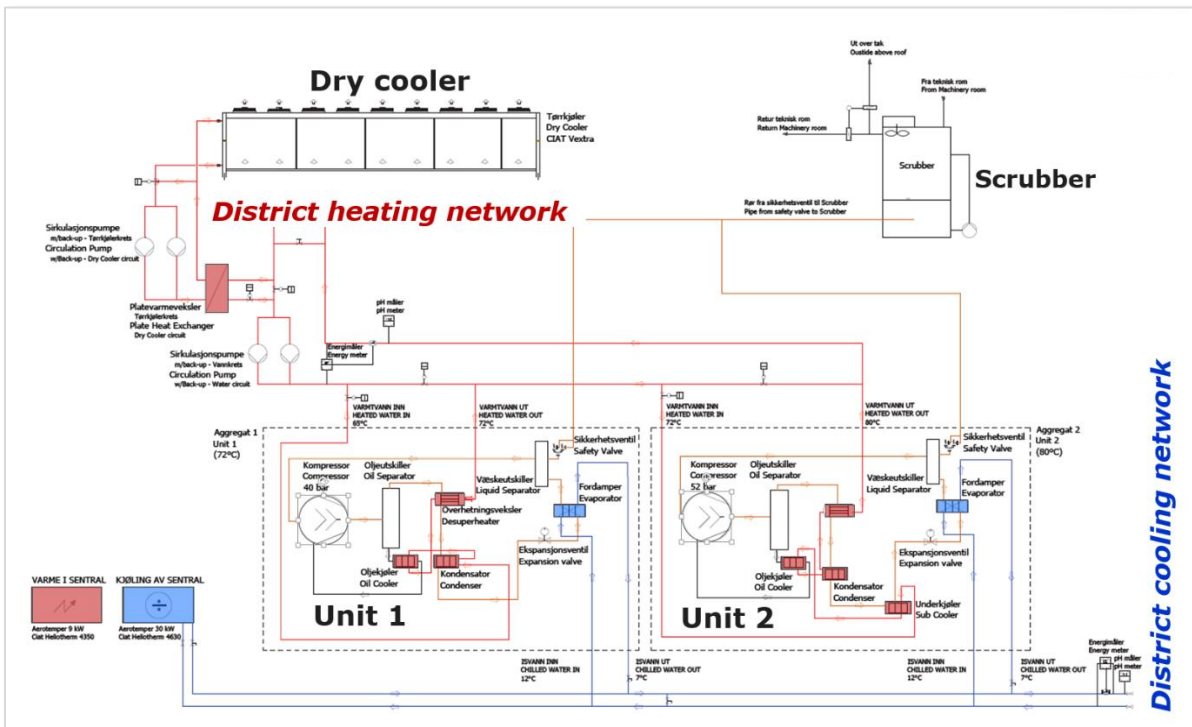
Dry cooler

Tørrkjøler
Dry Cooler
CIAT Vextra

Ut over tak
Outside above roof

Fra teknisk rom
From Machinery room

Retur teknisk rom
Return Machinery room

Scrubber

Scrubber

District heating network

Rør fra sikkerhetsventil til Scrubber
Pipe from safety valve to Scrubber

Sirkulasjonspumpe
m/back-up - Tørrkjølerkrets
Circulation Pump
w/Back-up - Dry Cooler circuit

Platevarmeveksler
Tørrkjølerkrets
Plate Heat Exchanger
Dry Cooler circuit

pH måler
pH meter

Sirkulasjonspumpe
m/back-up - Vannkrets
Circulation Pump
w/Back-up - Water circuit

Energimåler
Energy meter

VARMTVANN INN
HEATED WATER IN
65°C

VARMTVANN UT
HEATED WATER OUT
72°C

VARMTVANN INN
HEATED WATER IN
72°C

VARMTVANN UT
HEATED WATER OUT
80°C

Aggregat 1
Unit 1
(72°C)

Aggregat 2
Unit 2
(80°C)

Kompressor
Compressor
40 bar

Oljeutskiller
Oil Separator

Sikkerhetsventil
Safety Valve

Væskeutskiller
Liquid Separator

Fordamper
Evaporator

Overhetningsveksler
Desuperheater

Oljekjøler
Oil Cooler

Kondensator
Condenser

Ekspansjonsventil
Expansion valve

Unit 1

Kompressor
Compressor
52 bar

Oljeutskiller
Oil Separator

Sikkerhetsventil
Safety Valve

Væskeutskiller
Liquid Separator

Fordamper
Evaporator

Ekspansjonsventil
Expansion valve

Oljekjøler
Oil Cooler

Kondensator
Condenser

Underkjøler
Sub Cooler

Unit 2

VARME I SENTRAL
Aerotemper 9 kW
Ciat Hellotherm 4350

KJØLING AV SENTRAL
Aerotemper 30 kW
Ciat Hellotherm 4630

ISVANN INN
CHILLED WATER IN
12°C

ISVANN UT
CHILLED WATER OUT
7°C

ISVANN INN
CHILLED WATER IN
12°C

ISVANN UT
CHILLED WATER OUT
7°C

Energimåler
Energy meter

pH måler
pH meter

District cooling network